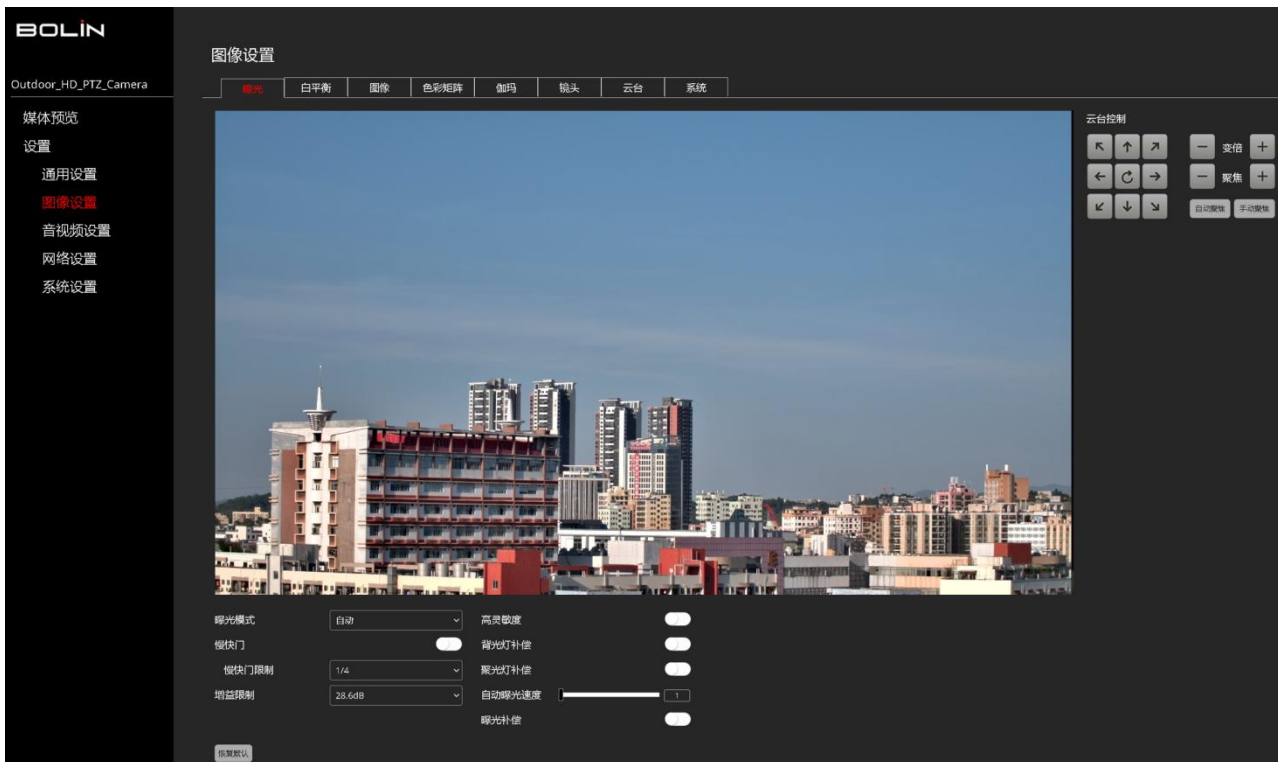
BOLIN

Outdoor_HD_PTZ_Camera

媒体预览
设置
通用设置
图像设置
音视频设置
网络设置
系统设置

图像设置

曝光 | 白平衡 | 图像 | 色彩矩阵 | 伽玛 | 镜头 | 云台 | 系统

云台控制

变倍
聚焦
自动聚焦
手动聚焦

曝光模式 自动
慢快门
慢快门限制 1/4
增益限制 28.6dB
高灵敏度
背光灯补偿
聚光灯补偿
自动曝光速度 1
曝光补偿

恢复默认